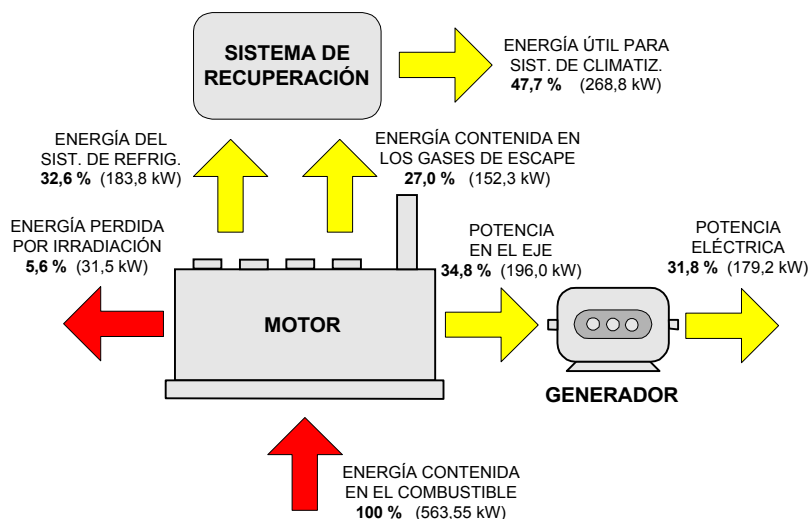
SISTEMA DE RECUPERACIÓN

ENERGÍA ÚTIL PARA SIST. DE CLIMATIZ.
**47,7 %** (268,8 kW)

ENERGÍA DEL SIST. DE REFRIG.
**32,6 %** (183,8 kW)

ENERGÍA CONTENIDA EN LOS GASES DE ESCAPE
**27,0 %** (152,3 kW)

ENERGÍA PERDIDA POR IRRADIACIÓN
**5,6 %** (31,5 kW)

POTENCIA EN EL EJE
**34,8 %** (196,0 kW)

POTENCIA ELÉCTRICA
**31,8 %** (179,2 kW)

MOTOR

GENERADOR

ENERGÍA CONTENIDA EN EL COMBUSTIBLE
**100 %** (563,55 kW)